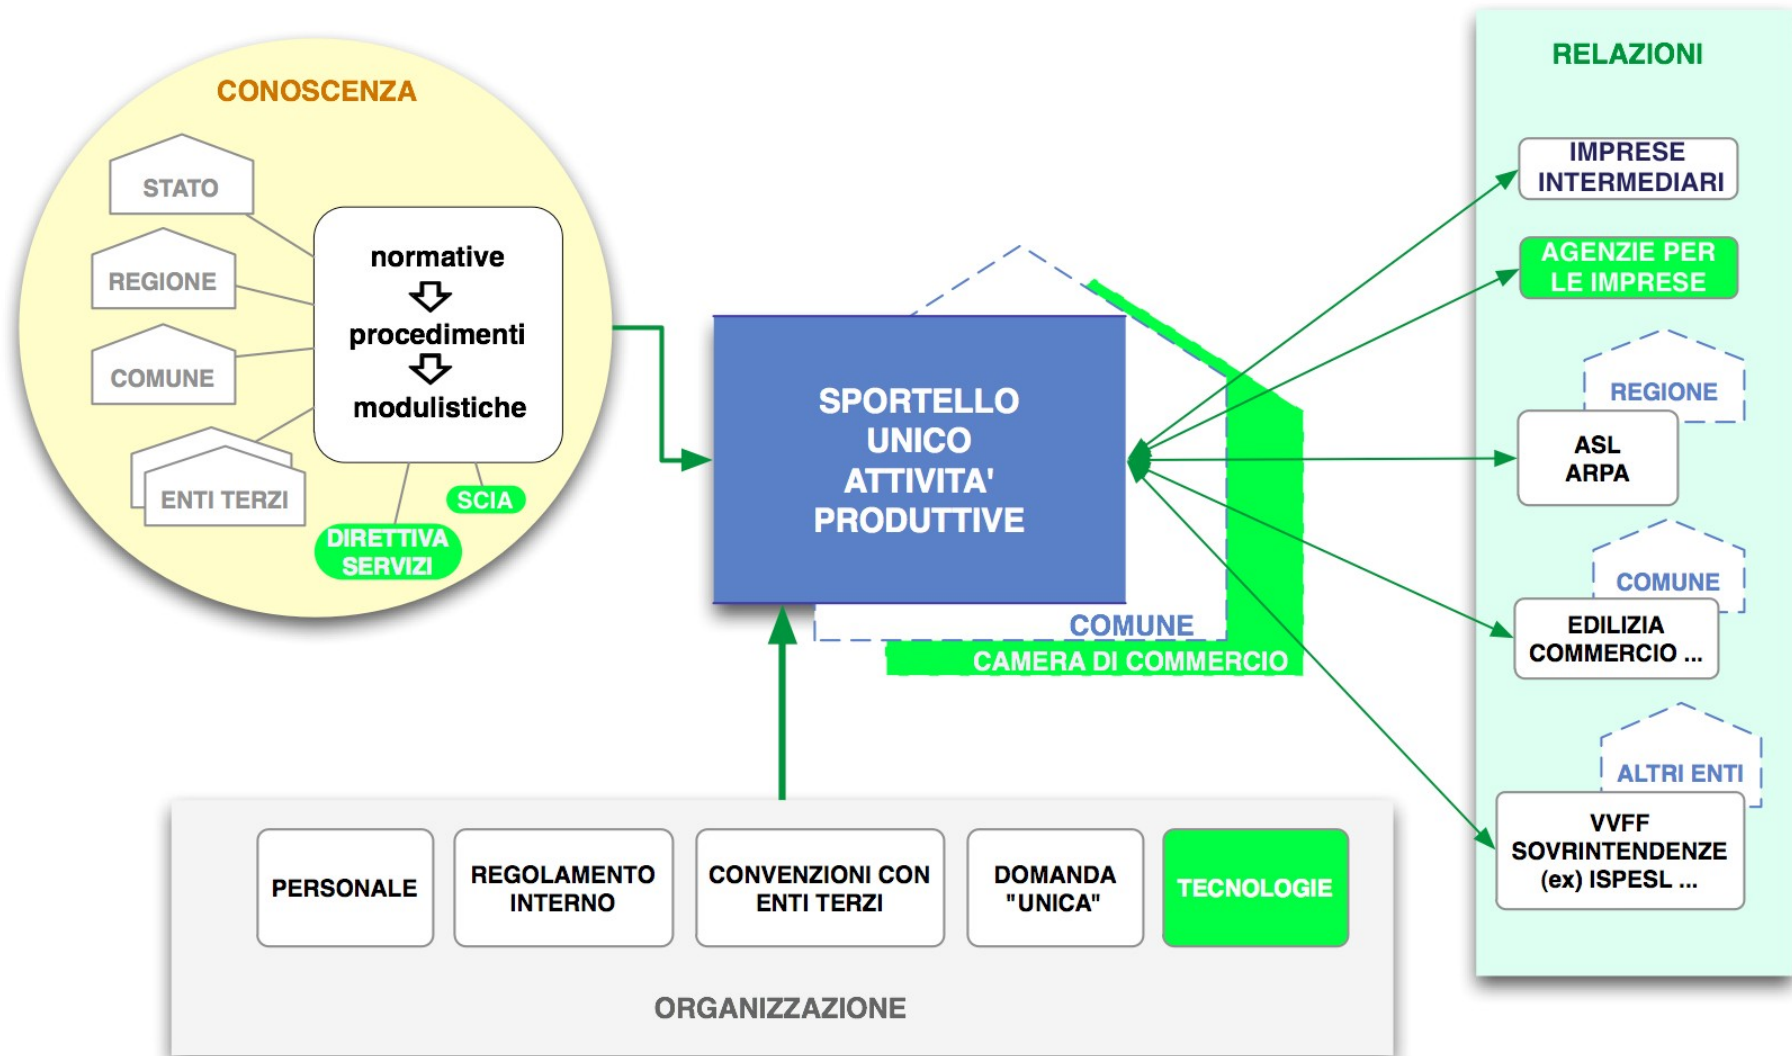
CONOSCENZA

STATO

REGIONE

COMUNE

ENTI TERZI

normative
⇩
procedimenti
⇩
modulistiche

SCIA

DIRETTIVA SERVIZI

SPORTELLO UNICO ATTIVITA' PRODUTTIVE

COMUNE

CAMERA DI COMMERCIO

RELAZIONI

IMPRESE INTERMEDIARI

AGENZIE PER LE IMPRESE

REGIONE

ASL ARPA

COMUNE

EDILIZIA COMMERCIO ...

ALTRI ENTI

VVFF SOVRINTENDENZE (ex) ISPESL ...

PERSONALE

REGOLAMENTO INTERNO

CONVENZIONI CON ENTI TERZI

DOMANDA "UNICA"

TECNOLOGIE

ORGANIZZAZIONE